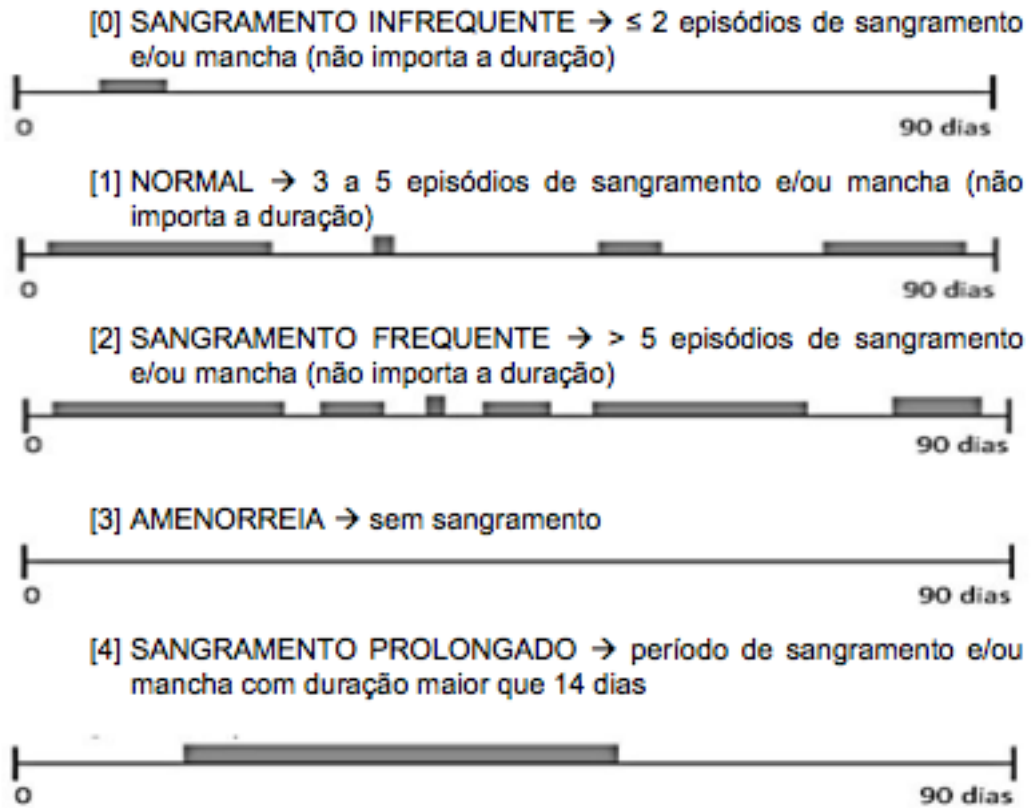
[0] SANGRAMENTO INFREQUENTE → ≤ 2 episódios de sangramento e/ou mancha (não importa a duração)

0

90 dias

[1] NORMAL → 3 a 5 episódios de sangramento e/ou mancha (não importa a duração)

0

90 dias

[2] SANGRAMENTO FREQUENTE → > 5 episódios de sangramento e/ou mancha (não importa a duração)

0

90 dias

[3] AMENORREIA → sem sangramento

0

90 dias

[4] SANGRAMENTO PROLONGADO → período de sangramento e/ou mancha com duração maior que 14 dias

0

90 dias